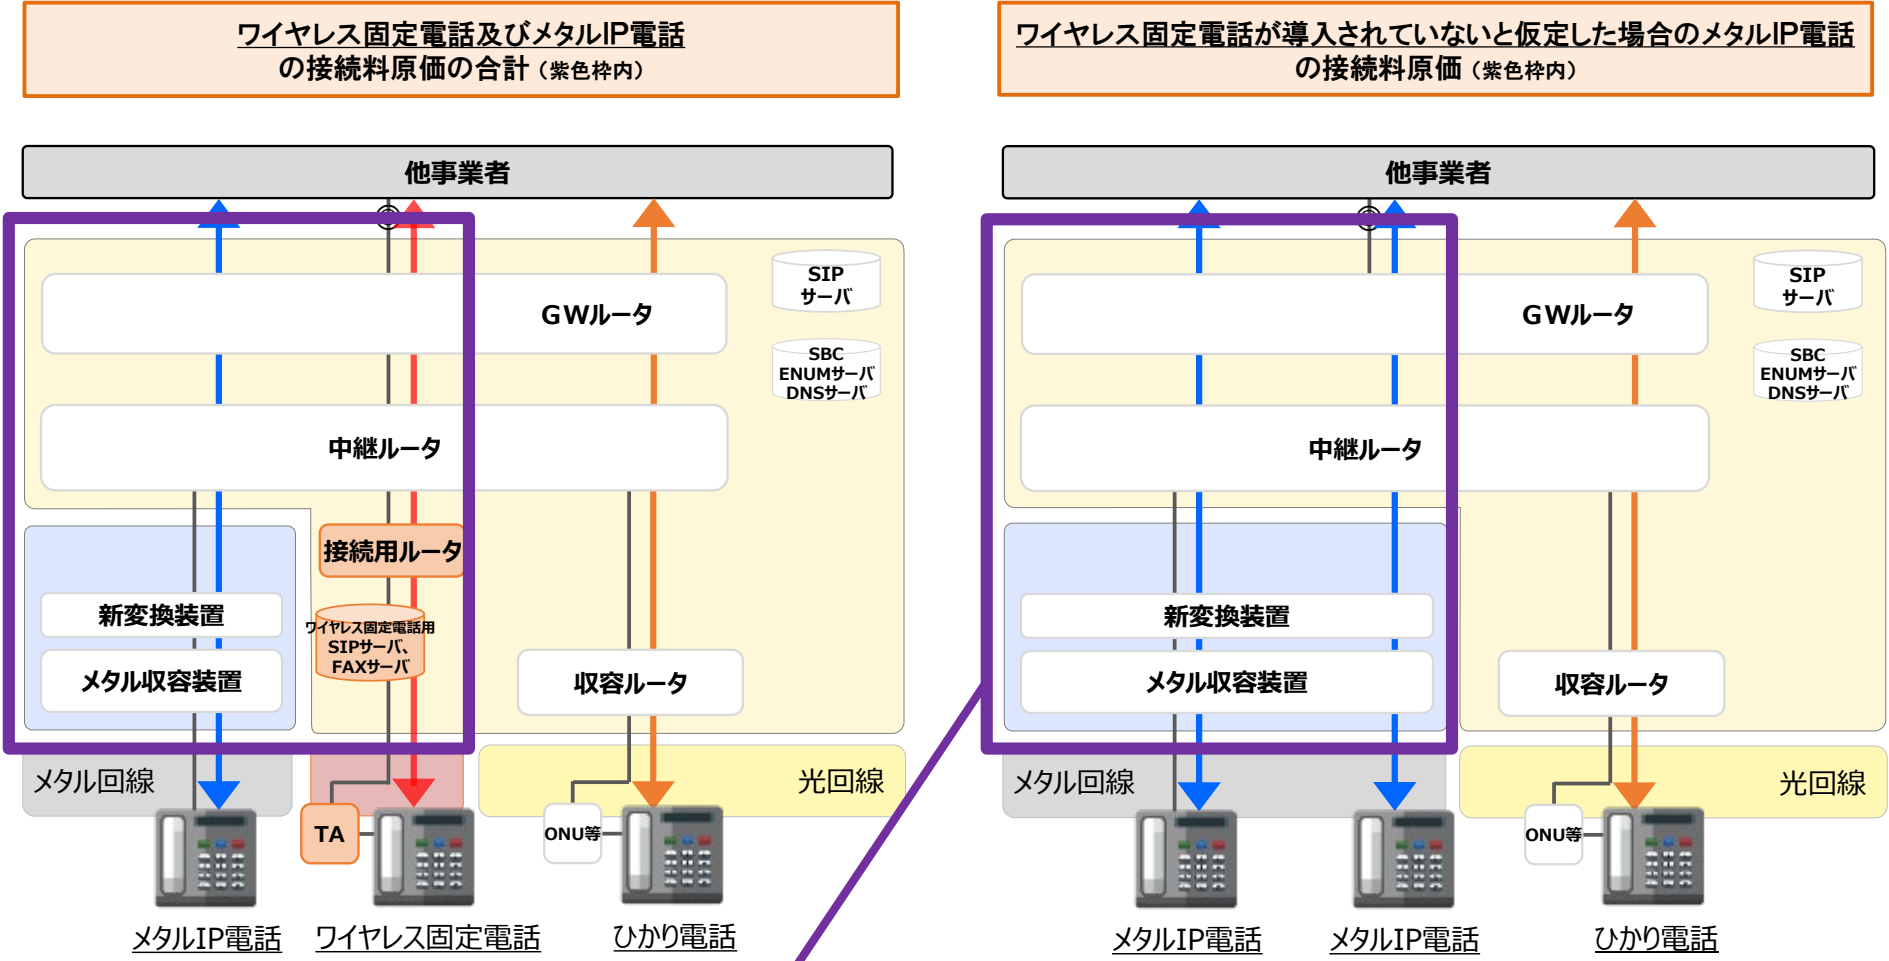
ワイヤレス固定電話及びメタルIP電話
の接続料原価の合計（紫色枠内）

他事業者

GWルータ

SIP
サーバ

SBC
ENUMサーバ
DNSサーバ

中継ルータ

接続用ルータ

新変換装置

ワイヤレス固定電話用
SIPサーバ、
FAXサーバ

メタル収容装置

収容ルータ

メタル回線

光回線

TA

ONU等

メタルIP電話　ワイヤレス固定電話　ひかり電話

ワイヤレス固定電話が導入されていないと仮定した場合のメタルIP電話
の接続料原価（紫色枠内）

他事業者

GWルータ

SIP
サーバ

SBC
ENUMサーバ
DNSサーバ

中継ルータ

新変換装置

メタル収容装置

収容ルータ

メタル回線

光回線

ONU等

メタルIP電話　メタルIP電話　ひかり電話